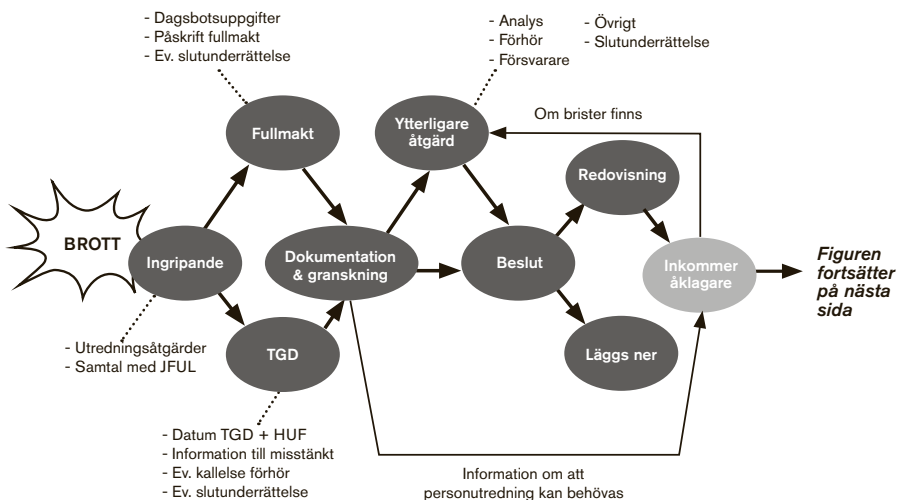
- Dagsbotsuppgifter
- Påskrift fullmakt
- Ev. slutunderrättelse

- Analys
- Förhör
- Försvarare

- Övrigt
- Slutunderrättelse

Fullmakt

Ytterligare åtgärd

Om brister finns

Redovisning

BROTT

Ingripande

Dokumentation & granskning

Beslut

Inkommer åklagare

*Figuren fortsätter på nästa sida*

- Utredningsåtgärder
- Samtal med JFUL

TGD

Läggs ner

- Datum TGD + HUF
- Information till misstänkt
- Ev. kallelse förhör
- Ev. slutunderrättelse

Information om att personutredning kan behövas